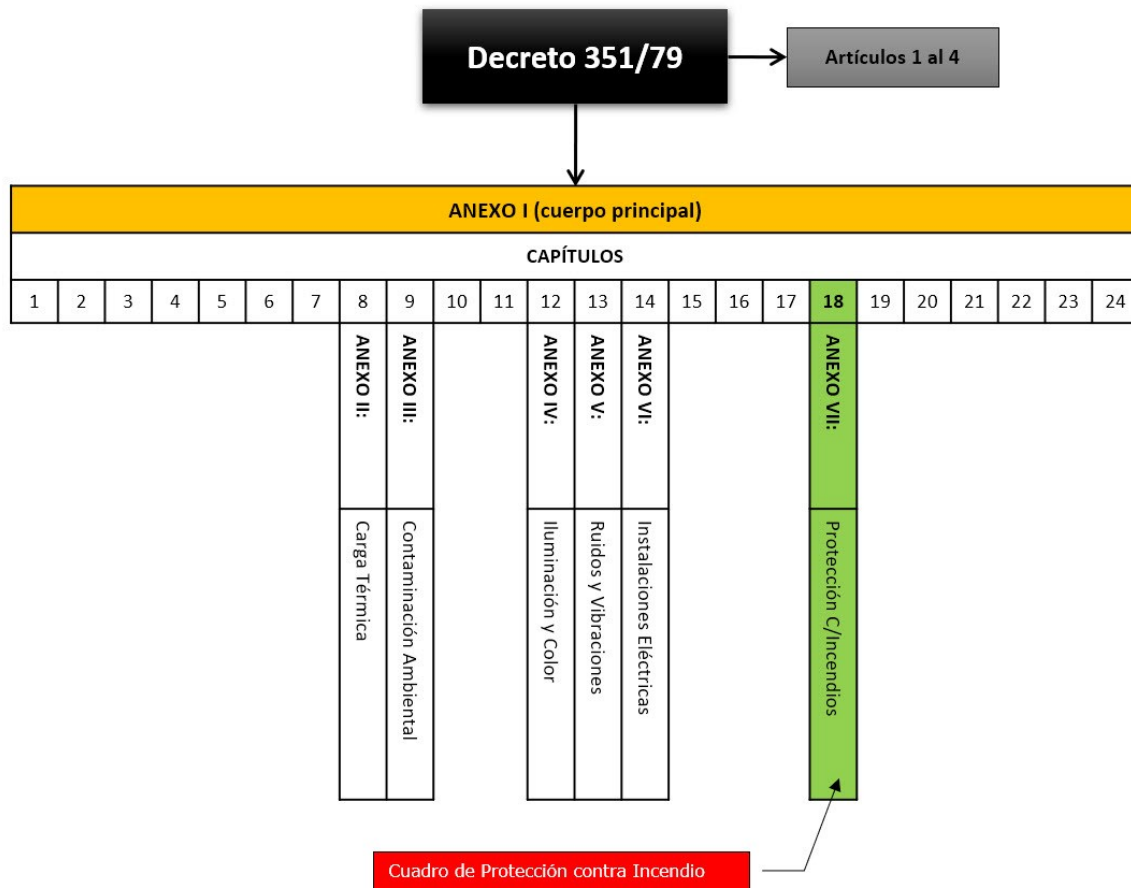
Decreto 351/79

Artículos 1 al 4

ANEXO I (cuerpo principal)

CAPÍTULOS

| 1 | 2 | 3 | 4 | 5 | 6 | 7 | 8 | 9 | 10 | 11 | 12 | 13 | 14 | 15 | 16 | 17 | 18 | 19 | 20 | 21 | 22 | 23 | 24 |
|---|---|---|---|---|---|---|---|---|---|---|---|---|---|---|---|---|---|---|---|---|---|---|---|

ANEXO II: Carga Térmica

ANEXO III: Contaminación Ambiental

ANEXO IV: Iluminación y Color

ANEXO V: Ruidos y Vibraciones

ANEXO VI: Instalaciones Eléctricas

ANEXO VII: Protección C/Incendios

Cuadro de Protección contra Incendio